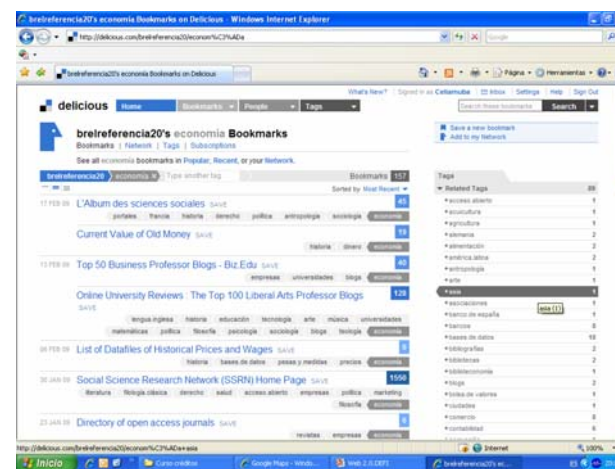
brelreferencia20's economia Bookmarks on Delicious - Windows Internet Explorer

http://delicious.com/brelreferencia20/econom%C3%ADa

Google

brelreferencia20's economia Bookmarks on Delicious

Página · Herramientas ·

What's New? | Signed in as Celiamuba | Inbox | Settings | Help | Sign Out

delicious Home Bookmarks People Tags

Search these bookmarks Search

brelreferencia20's economia Bookmarks

Bookmarks | Network | Tags | Subscriptions

See all economia bookmarks in Popular, Recent, or your Network.

Save a new bookmark
Add to my Network

brelreferencia20 economia Type another tag Bookmarks 157

Sorted by Most Recent

17 FEB 09 L'Album des sciences sociales SAVE 45
portales francia historia derecho política antropología sociología economía

Current Value of Old Money SAVE 19
historia dinero economía

13 FEB 09 Top 50 Business Professor Blogs - Biz.Edu SAVE 40
empresas universidades blogs economía

Online University Reviews : The Top 100 Liberal Arts Professor Blogs SAVE 129
lengua inglesa historia educación tecnología arte música universidades matemáticas política filosofía psicología sociología blogs teología economía

06 FEB 09 List of Datafiles of Historical Prices and Wages SAVE 6
historia bases de datos pesas y medidas precios economía

30 JAN 09 Social Science Research Network (SSRN) Home Page SAVE 1550
literatura filología clásica derecho salud acceso abierto empresas política marketing filosofía economía

23 JAN 09 Directory of open access journals SAVE
revistas empresas economía

Tags
Related Tags 29
acceso abierto 1
acuicultura 1
agricultura 1
alemania 2
alimentación 2
américa latina 1
antropología 1
arte 1
asia 1
asociaciones 1
asia (1)
banco de españa 1
bancos 8
bases de datos 10
bibliografías 2
bibliotecas 2
biblioteconomía 1
blogs 2
bolsa de valores 1
ciudades 1
comercio 5
contabilidad 6

http://delicious.com/brelreferencia20/econom%C3%ADa+asia

Internet 100%

Inicio Curso créditos Google Maps - Windo... Web 2.0.ODT brelreferencia20's ec...